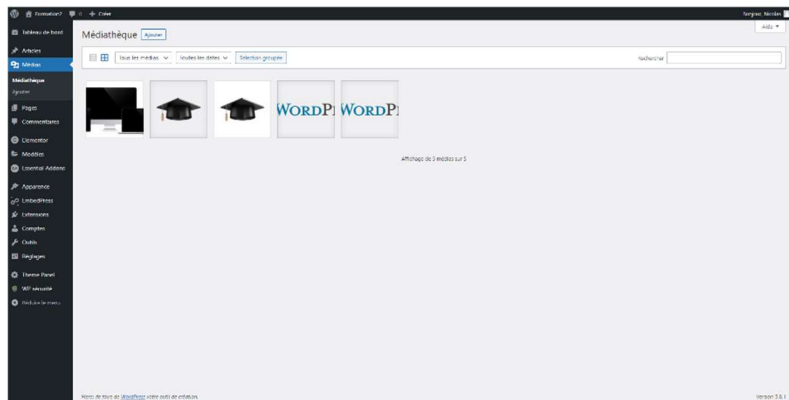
Formation7 0 + Créer
Bonjour, Nicolas
Aide ▾
Tableau de bord
Articles
Médias
Médiathèque
Ajouter
Pages
Commentaires
Elementor
Modèles
Essential Addons
Apparence
LimbediPress
Extensions
Comptes
Outils
Réglages
Theme Panel
WP sécurité
Réduire le menu

Médiathèque Ajouter

Tous les médias ∨ Toutes les dates ∨ Sélection groupée
Rechercher

WORDPI WORDPI

Affichage de 5 médias sur 5

Merci de faire de WordPress votre outil de création.
Version 5.8.1